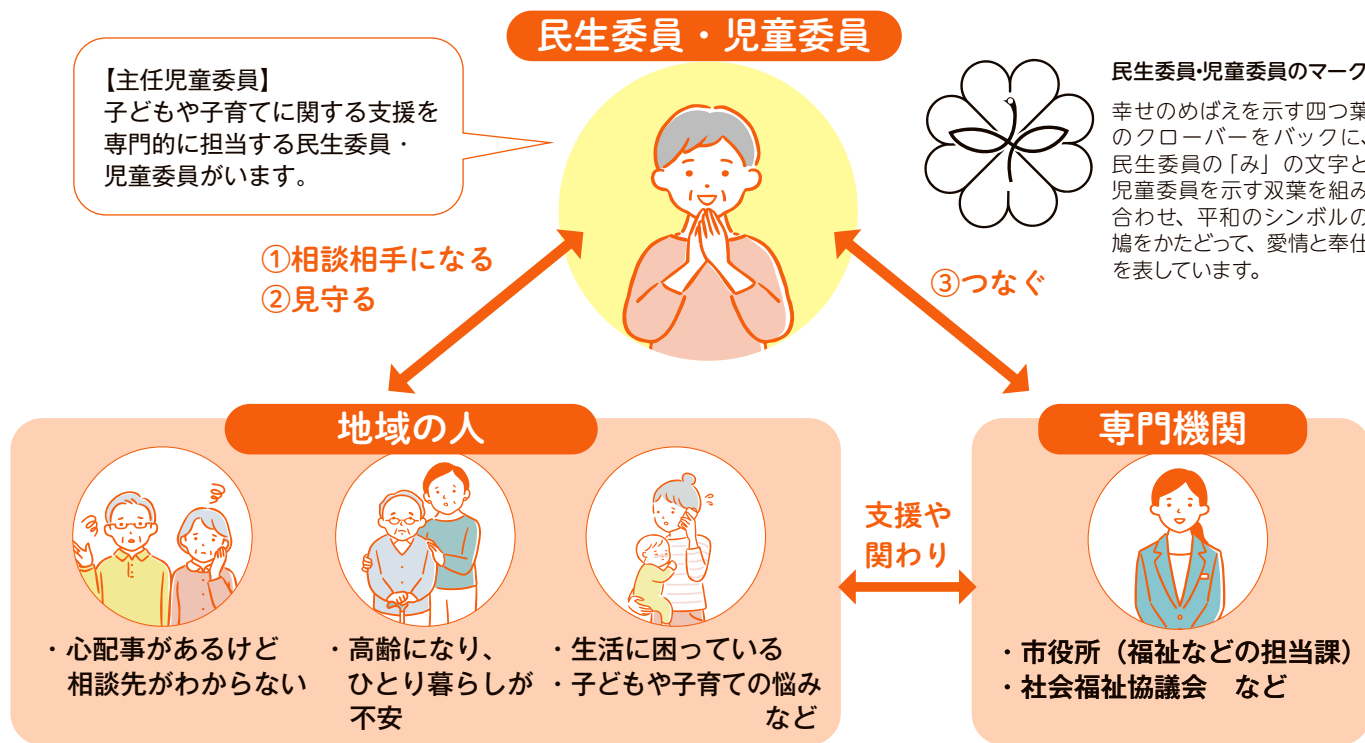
民生委員・児童委員

【主任児童委員】
子どもや子育てに関する支援を専門的に担当する民生委員・児童委員がいます。

民生委員•児童委員のマーク

幸せのめばえを示す四つ葉のクローバーをバックに、民生委員の「み」の文字と児童委員を示す双葉を組み合わせ、平和のシンボルの鳩をかたどって、愛情と奉仕を表しています。

①相談相手になる
②見守る

③つなぐ

地域の人

専門機関

支援や
関わり

・心配事があるけど相談先がわからない

・高齢になり、ひとり暮らしが不安

・生活に困っている
・子どもや子育ての悩み など

・市役所（福祉などの担当課）
・社会福祉協議会 など